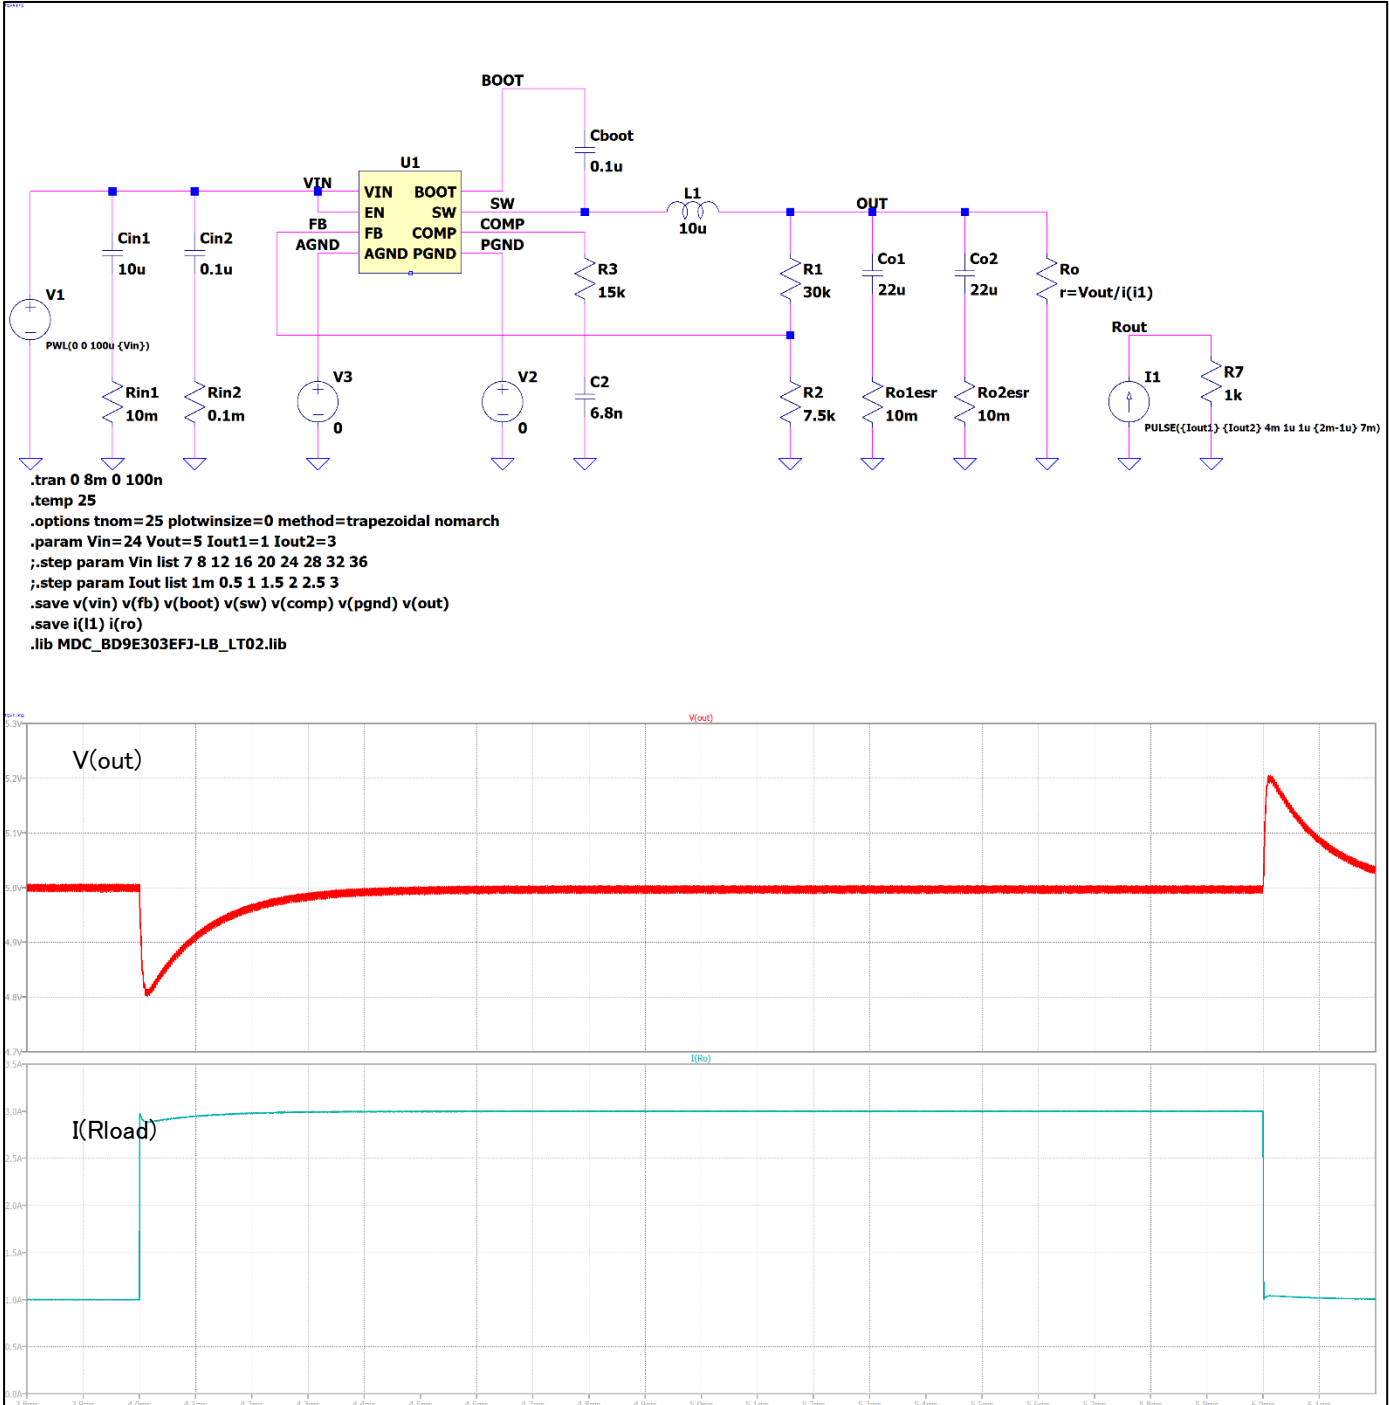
BOOT

Cboot
0.1u

U1
VIN
VIN BOOT
EN SW
FB COMP
AGND PGND
FB
AGND
SW
COMP
PGND
L1
10u
OUT

Cin1
10u
Cin2
0.1u
V1
PWL(0 0 100u {Vin})
R3
15k
R1
30k
Co1
22u
Co2
22u
Ro
r=Vout/i(i1)
Rout

Rin1
10m
Rin2
0.1m
V3
0
V2
0
C2
6.8n
R2
7.5k
Ro1esr
10m
Ro2esr
10m
I1
R7
1k
PULSE({Iout1} {Iout2} 4m 1u 1u {2m-1u} 7m)

.tran 0 8m 0 100n
.temp 25
.options tnom=25 plotwinsize=0 method=trapezoidal nomarch
.param Vin=24 Vout=5 Iout1=1 Iout2=3
;.step param Vin list 7 8 12 16 20 24 28 32 36
;.step param Iout list 1m 0.5 1 1.5 2 2.5 3
.save v(vin) v(fb) v(boot) v(sw) v(comp) v(pgnd) v(out)
.save i(l1) i(ro)
.lib MDC_BD9E303EFJ-LB_LT02.lib

V(out)
5.3V
5.2V
5.1V
5.0V
4.9V
4.8V
4.7V
V(out)

I(Ro)
3.5A
3.0A
2.5A
2.0A
1.5A
1.0A
0.5A
0.0A
I(Rload)